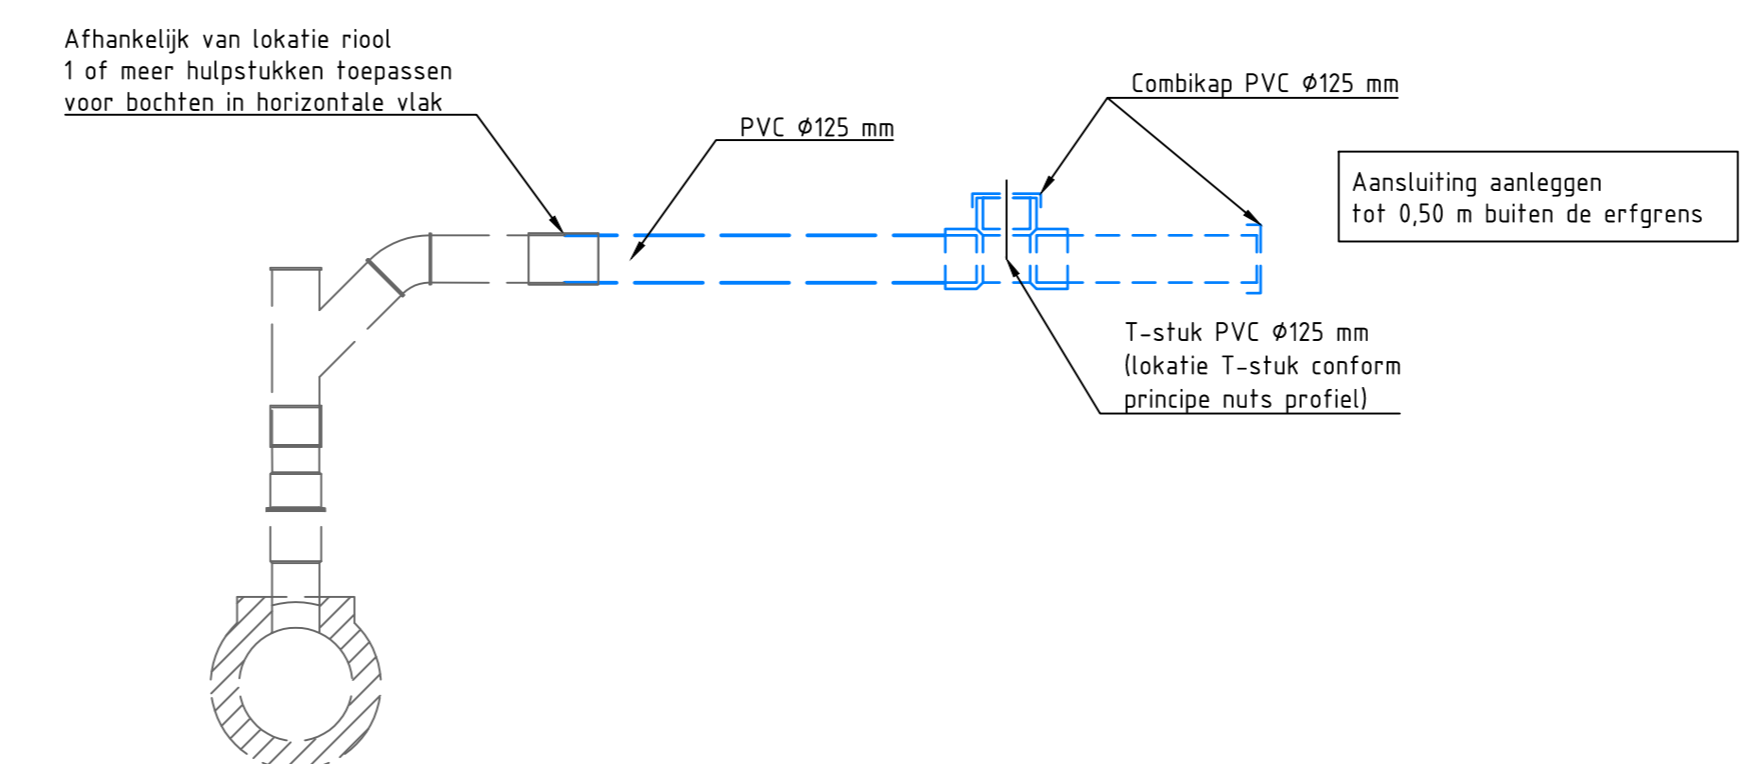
Afhankelijk van lokatie riool
1 of meer hulpstukken toepassen
voor bochten in horizontale vlak

PVC Ø125 mm

Combikap PVC Ø125 mm

Aansluiting aanleggen
tot 0,50 m buiten de erfgrens

T-stuk PVC Ø125 mm
(lokatie T-stuk conform
principe nuts profiel)